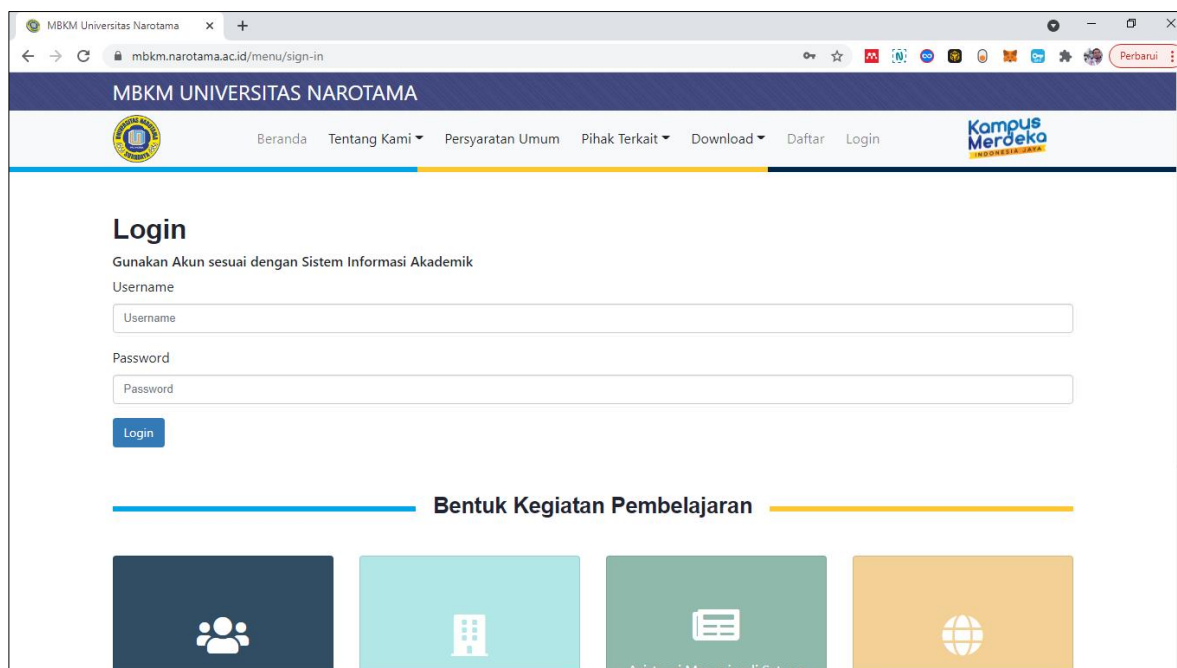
MBKM Universitas Narotama
mbkm.narotama.ac.id/menu/sign-in
Perbarui
MBKM UNIVERSITAS NAROTAMA
Beranda Tentang Kami Persyaratan Umum Pihak Terkait Download Daftar Login
Kampus Merdeka INDONESIA JAYA

Login
Gunakan Akun sesuai dengan Sistem Informasi Akademik
Username
Username
Password
Password
Login

Bentuk Kegiatan Pembelajaran

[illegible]